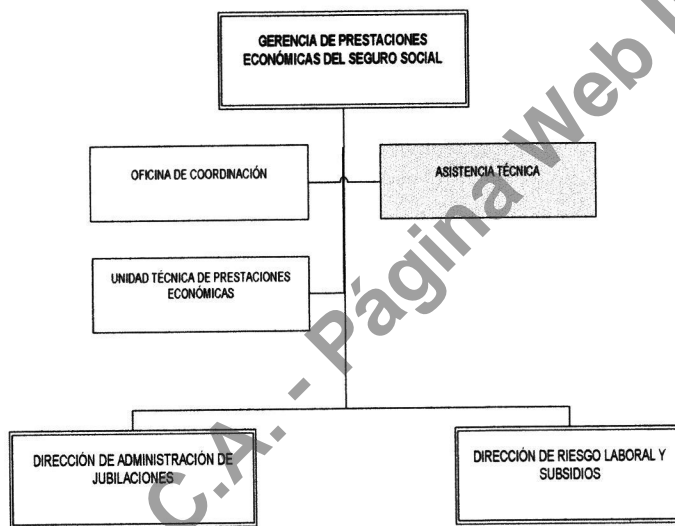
GERENCIA DE PRESTACIONES ECONÓMICAS DEL SEGURO SOCIAL

OFICINA DE COORDINACIÓN

ASISTENCIA TÉCNICA

UNIDAD TÉCNICA DE PRESTACIONES ECONÓMICAS

DIRECCIÓN DE ADMINISTRACIÓN DE JUBILACIONES

DIRECCIÓN DE RIESGO LABORAL Y SUBSIDIOS

C.A. - Página Web